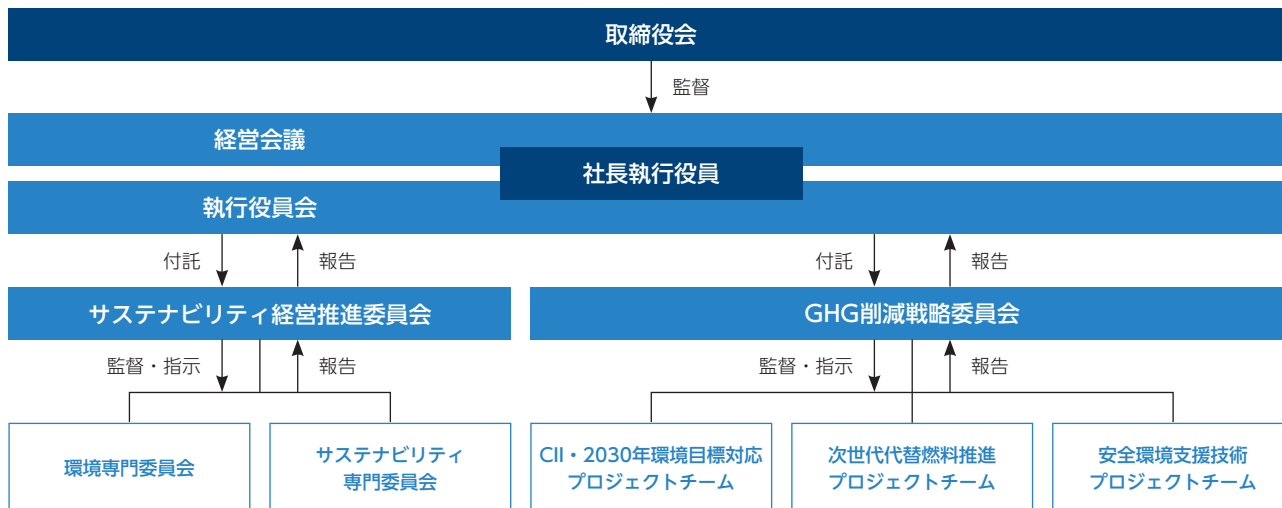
取締役会

監督

経営会議

社長執行役員

執行役員会

付託

報告

付託

報告

サステナビリティ経営推進委員会

GHG削減戦略委員会

監督・指示

報告

監督・指示

報告

環境専門委員会

サステナビリティ専門委員会

CII・2030年環境目標対応プロジェクトチーム

次世代代替燃料推進プロジェクトチーム

安全環境支援技術プロジェクトチーム